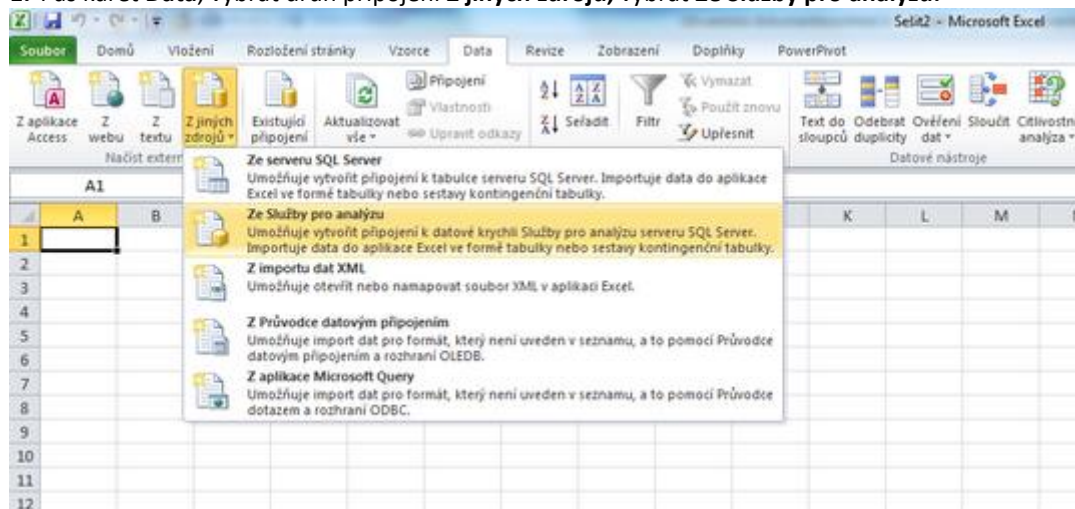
Sešit2 - Microsoft Excel

Soubor Domů Vložení Rozložení stránky Vzorce Data Revize Zobrazení Doplňky PowerPivot

Z aplikace Access Z webu Z textu Z jiných zdrojů Existující připojení Aktualizovat vše Připojení Vlastnosti Upravit odkazy Seřadit Filtr Vymazat Použít znovu Upřesnit Text do sloupců Odebrat duplicity Ověření dat Sloučit Citlivostní analýza

Načíst extern

Datové nástroje

A1

A B K L M

1 2 3 4 5 6 7 8 9 10 11 12

**Ze serveru SQL Server**
Umožňuje vytvořit připojení k tabulce serveru SQL Server. Importuje data do aplikace Excel ve formě tabulky nebo sestavy kontingenční tabulky.

**Ze Služby pro analýzu**
Umožňuje vytvořit připojení k datové krychli Služby pro analýzu serveru SQL Server. Importuje data do aplikace Excel ve formě tabulky nebo sestavy kontingenční tabulky.

**Z importu dat XML**
Umožňuje otevřít nebo namapovat soubor XML v aplikaci Excel.

**Z Průvodce datovým připojením**
Umožňuje import dat pro formát, který není uveden v seznamu, a to pomocí Průvodce datovým připojením a rozhraní OLEDB.

**Z aplikace Microsoft Query**
Umožňuje import dat pro formát, který není uveden v seznamu, a to pomocí Průvodce dotazem a rozhraní ODBC.